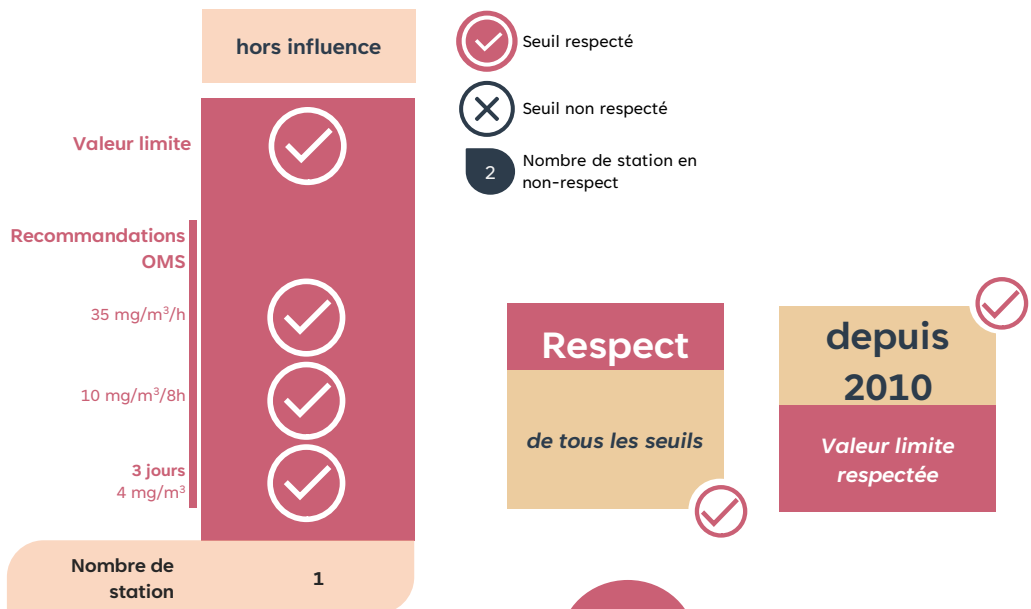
hors influence

Seuil respecté

Seuil non respecté

2 Nombre de station en non-respect

Valeur limite

Recommandations OMS

35 mg/m³/h

10 mg/m³/8h

3 jours 4 mg/m³

Respect

de tous les seuils

depuis 2010

Valeur limite respectée

Nombre de station

1